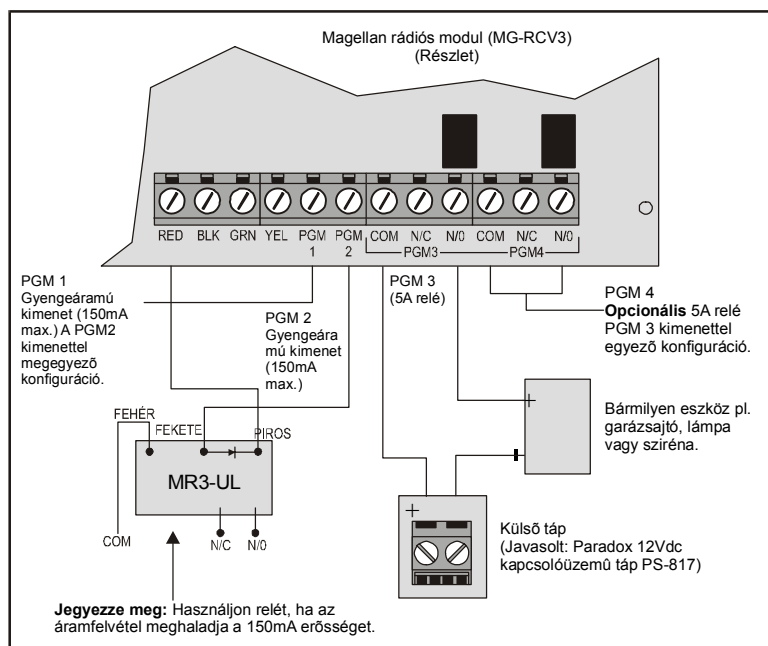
Magellan rádiós modul (MG-RCV3)
(Részlet)

RED BLK GRN YEL PGM 1 PGM 2 COM N/C N/0 COM N/C N/0
PGM3 PGM4

PGM 1
Gyengeáramú kimenet (150mA max.) A PGM2 kimenettel megegyező konfiguráció.

PGM 2
Gyengeáramú kimenet (150mA max.)

PGM 3
(5A relé)

PGM 4
**Opcionális** 5A relé PGM 3 kimenettel egyező konfiguráció.

Bármilyen eszköz pl. garázsajtó, lámpa vagy sziréna.

FEHÉR
FEKETE
PIROS
MR3-UL
COM
N/C
N/0

Külső táp
(Javasolt: Paradox 12Vdc kapcsolóüzemű táp PS-817)

**Jegyezze meg:** Használjon relét, ha az áramfelvétel meghaladja a 150mA erősséget.